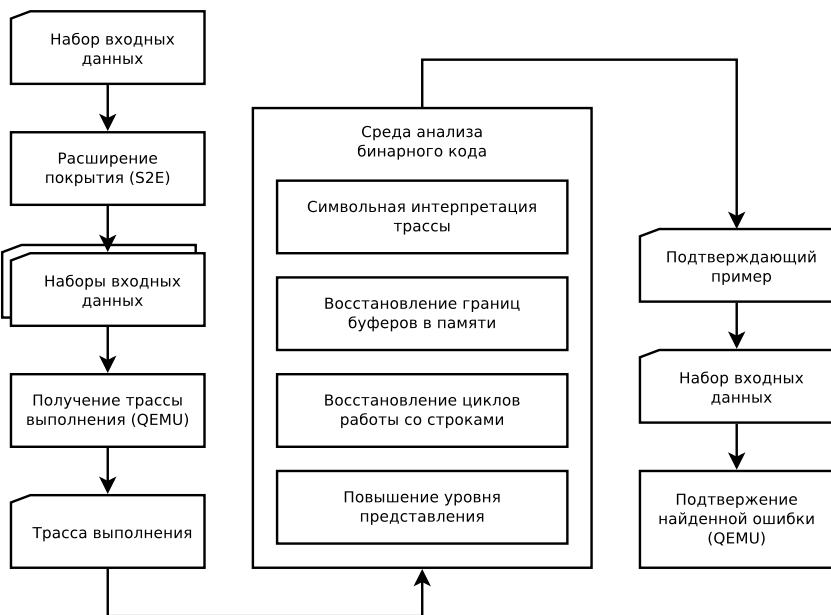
Набор входных данных

Расширение покрытия (S2E)

Наборы входных данных

Получение трассы выполнения (QEMU)

Трасса выполнения

Среда анализа бинарного кода

Символьная интерпретация трассы

Восстановление границ буферов в памяти

Восстановление циклов работы со строками

Повышение уровня представления

Подтверждающий пример

Набор входных данных

Подтвержение найденной ошибки (QEMU)